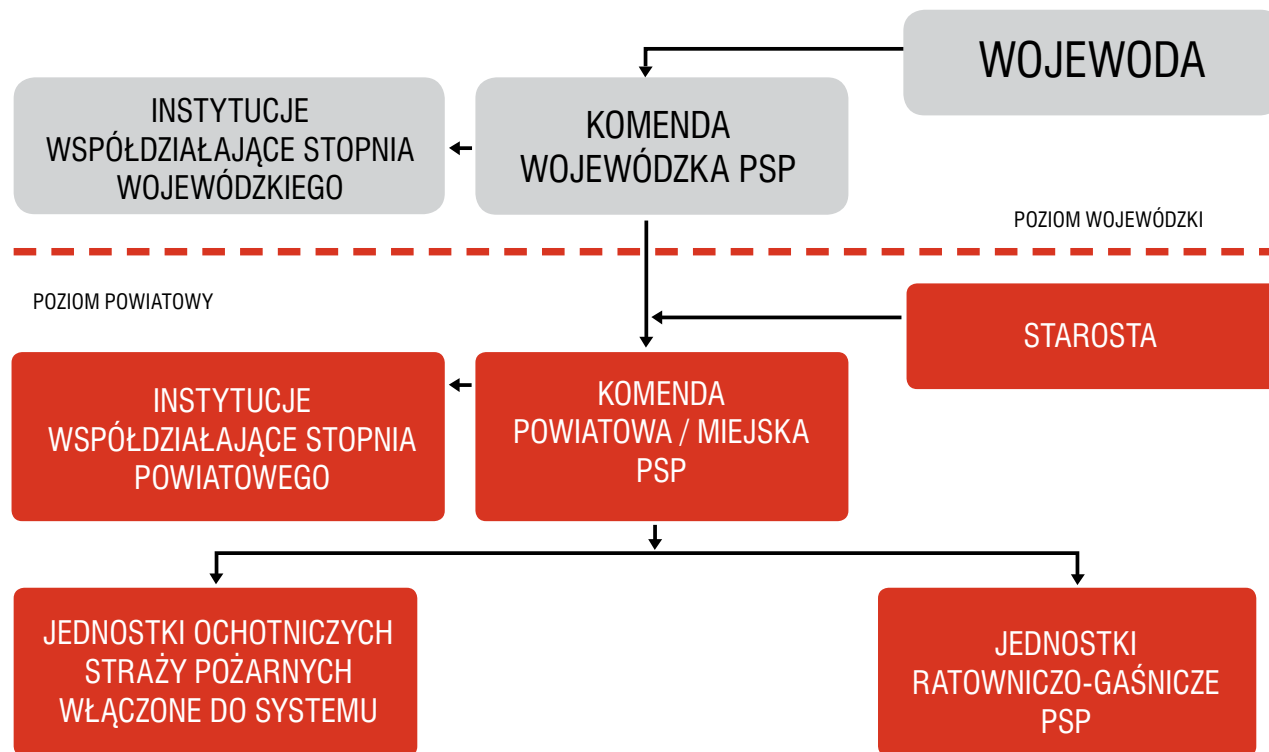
WOJEWODA

INSTYTUCJE WSPÓŁDZIAŁAJĄCE STOPNIA WOJEWÓDZKIEGO

KOMENDA WOJEWÓDZKA PSP

POZIOM WOJEWÓDZKI

POZIOM POWIATOWY

STAROSTA

INSTYTUCJE WSPÓŁDZIAŁAJĄCE STOPNIA POWIATOWEGO

KOMENDA POWIATOWA / MIEJSKA PSP

JEDNOSTKI OCHOTNICZYCH STRAŻY POŻARNYCH WŁĄCZONE DO SYSTEMU

JEDNOSTKI RATOWNICZO-GAŚNICZE PSP